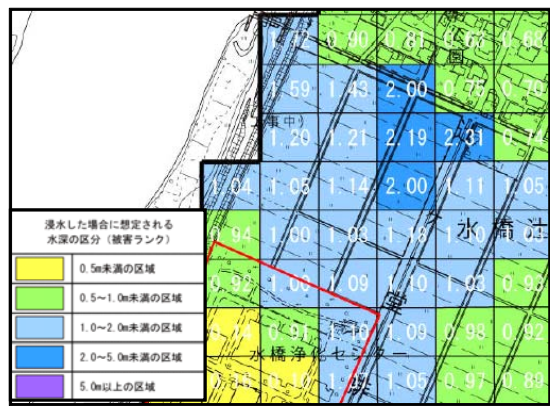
浸水した場合に想定される水深の区分（被害ランク）

0.5m未満の区域
0.5～1.0m未満の区域
1.0～2.0m未満の区域
2.0～5.0m未満の区域
5.0m以上の区域

1.42 0.90 0.81 0.68 0.68
1.59 1.43 2.00 0.75 0.70
1.20 1.21 2.19 2.31 0.74
1.04 1.05 1.14 2.00 1.11 1.05
0.94 1.00 1.03 1.18 1.10 1.0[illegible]
0.92 1.00 1.09 1.10 1.03 0.93
0.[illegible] 0.91 1.16 1.09 0.98 0.92
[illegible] 1.05 0.97 0.89

水橋汁
水橋浄化センター
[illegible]